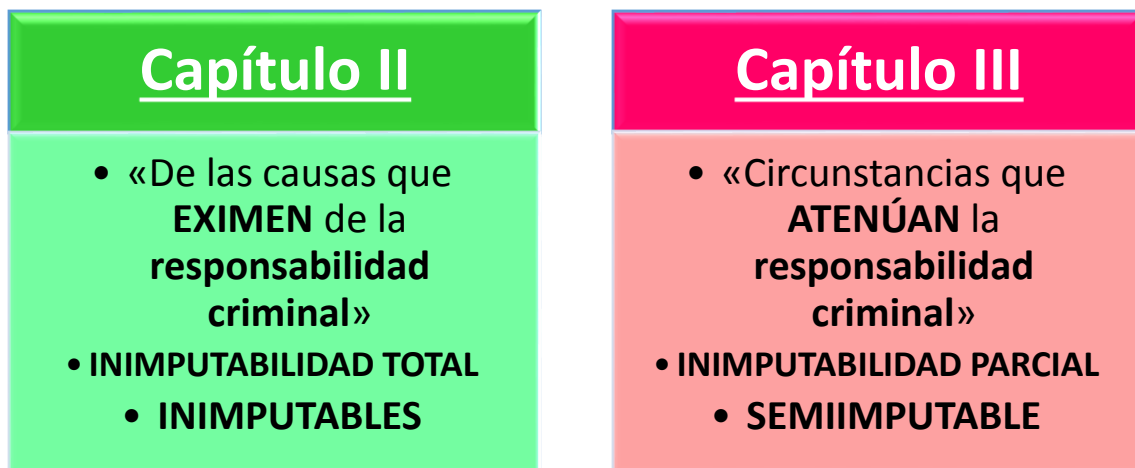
Capítulo II

• «De las causas que **EXIMEN** de la **responsabilidad criminal**»

• INIMPUTABILIDAD TOTAL

• INIMPUTABLES

Capítulo III

• «Circunstancias que **ATENÚAN** la **responsabilidad criminal**»

• INIMPUTABILIDAD PARCIAL

• SEMIIMPUTABLE